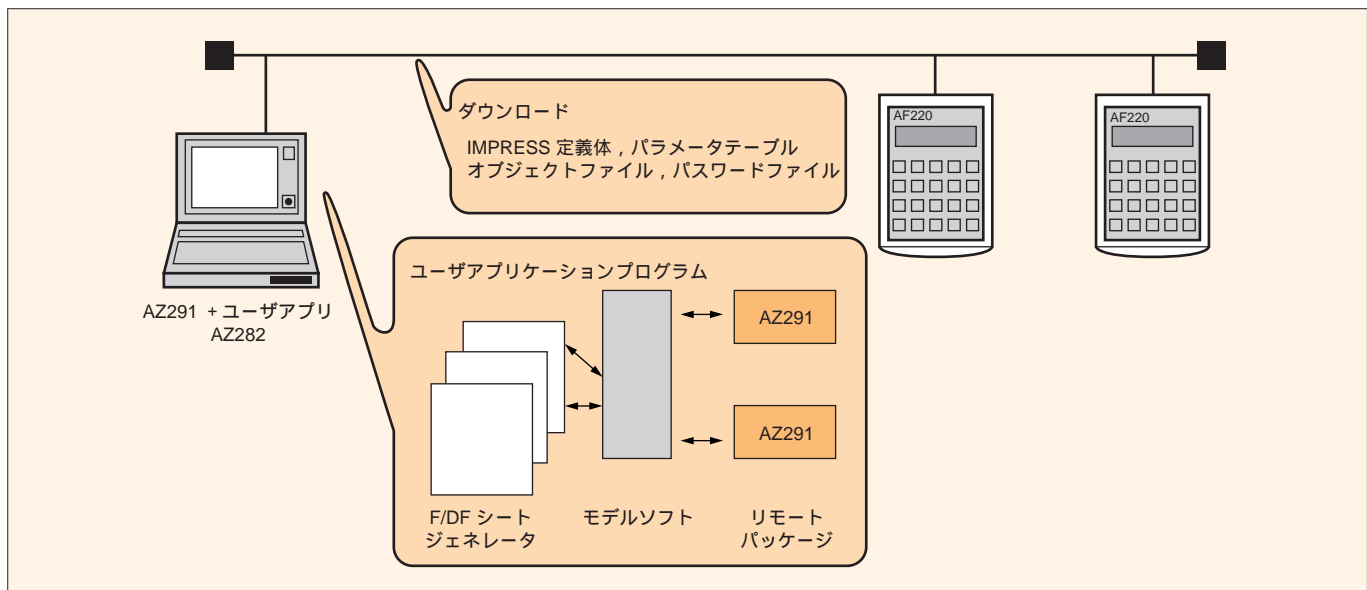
ダウンロード
IMPRESS 定義体，パラメータテーブル
オブジェクトファイル，パスワードファイル

AF220

AF220

AZ291 + ユーザアプリ
AZ282

ユーザアプリケーションプログラム

AZ291

AZ291

F/DF シート
ジェネレータ

モデルソフト

リモート
パッケージ